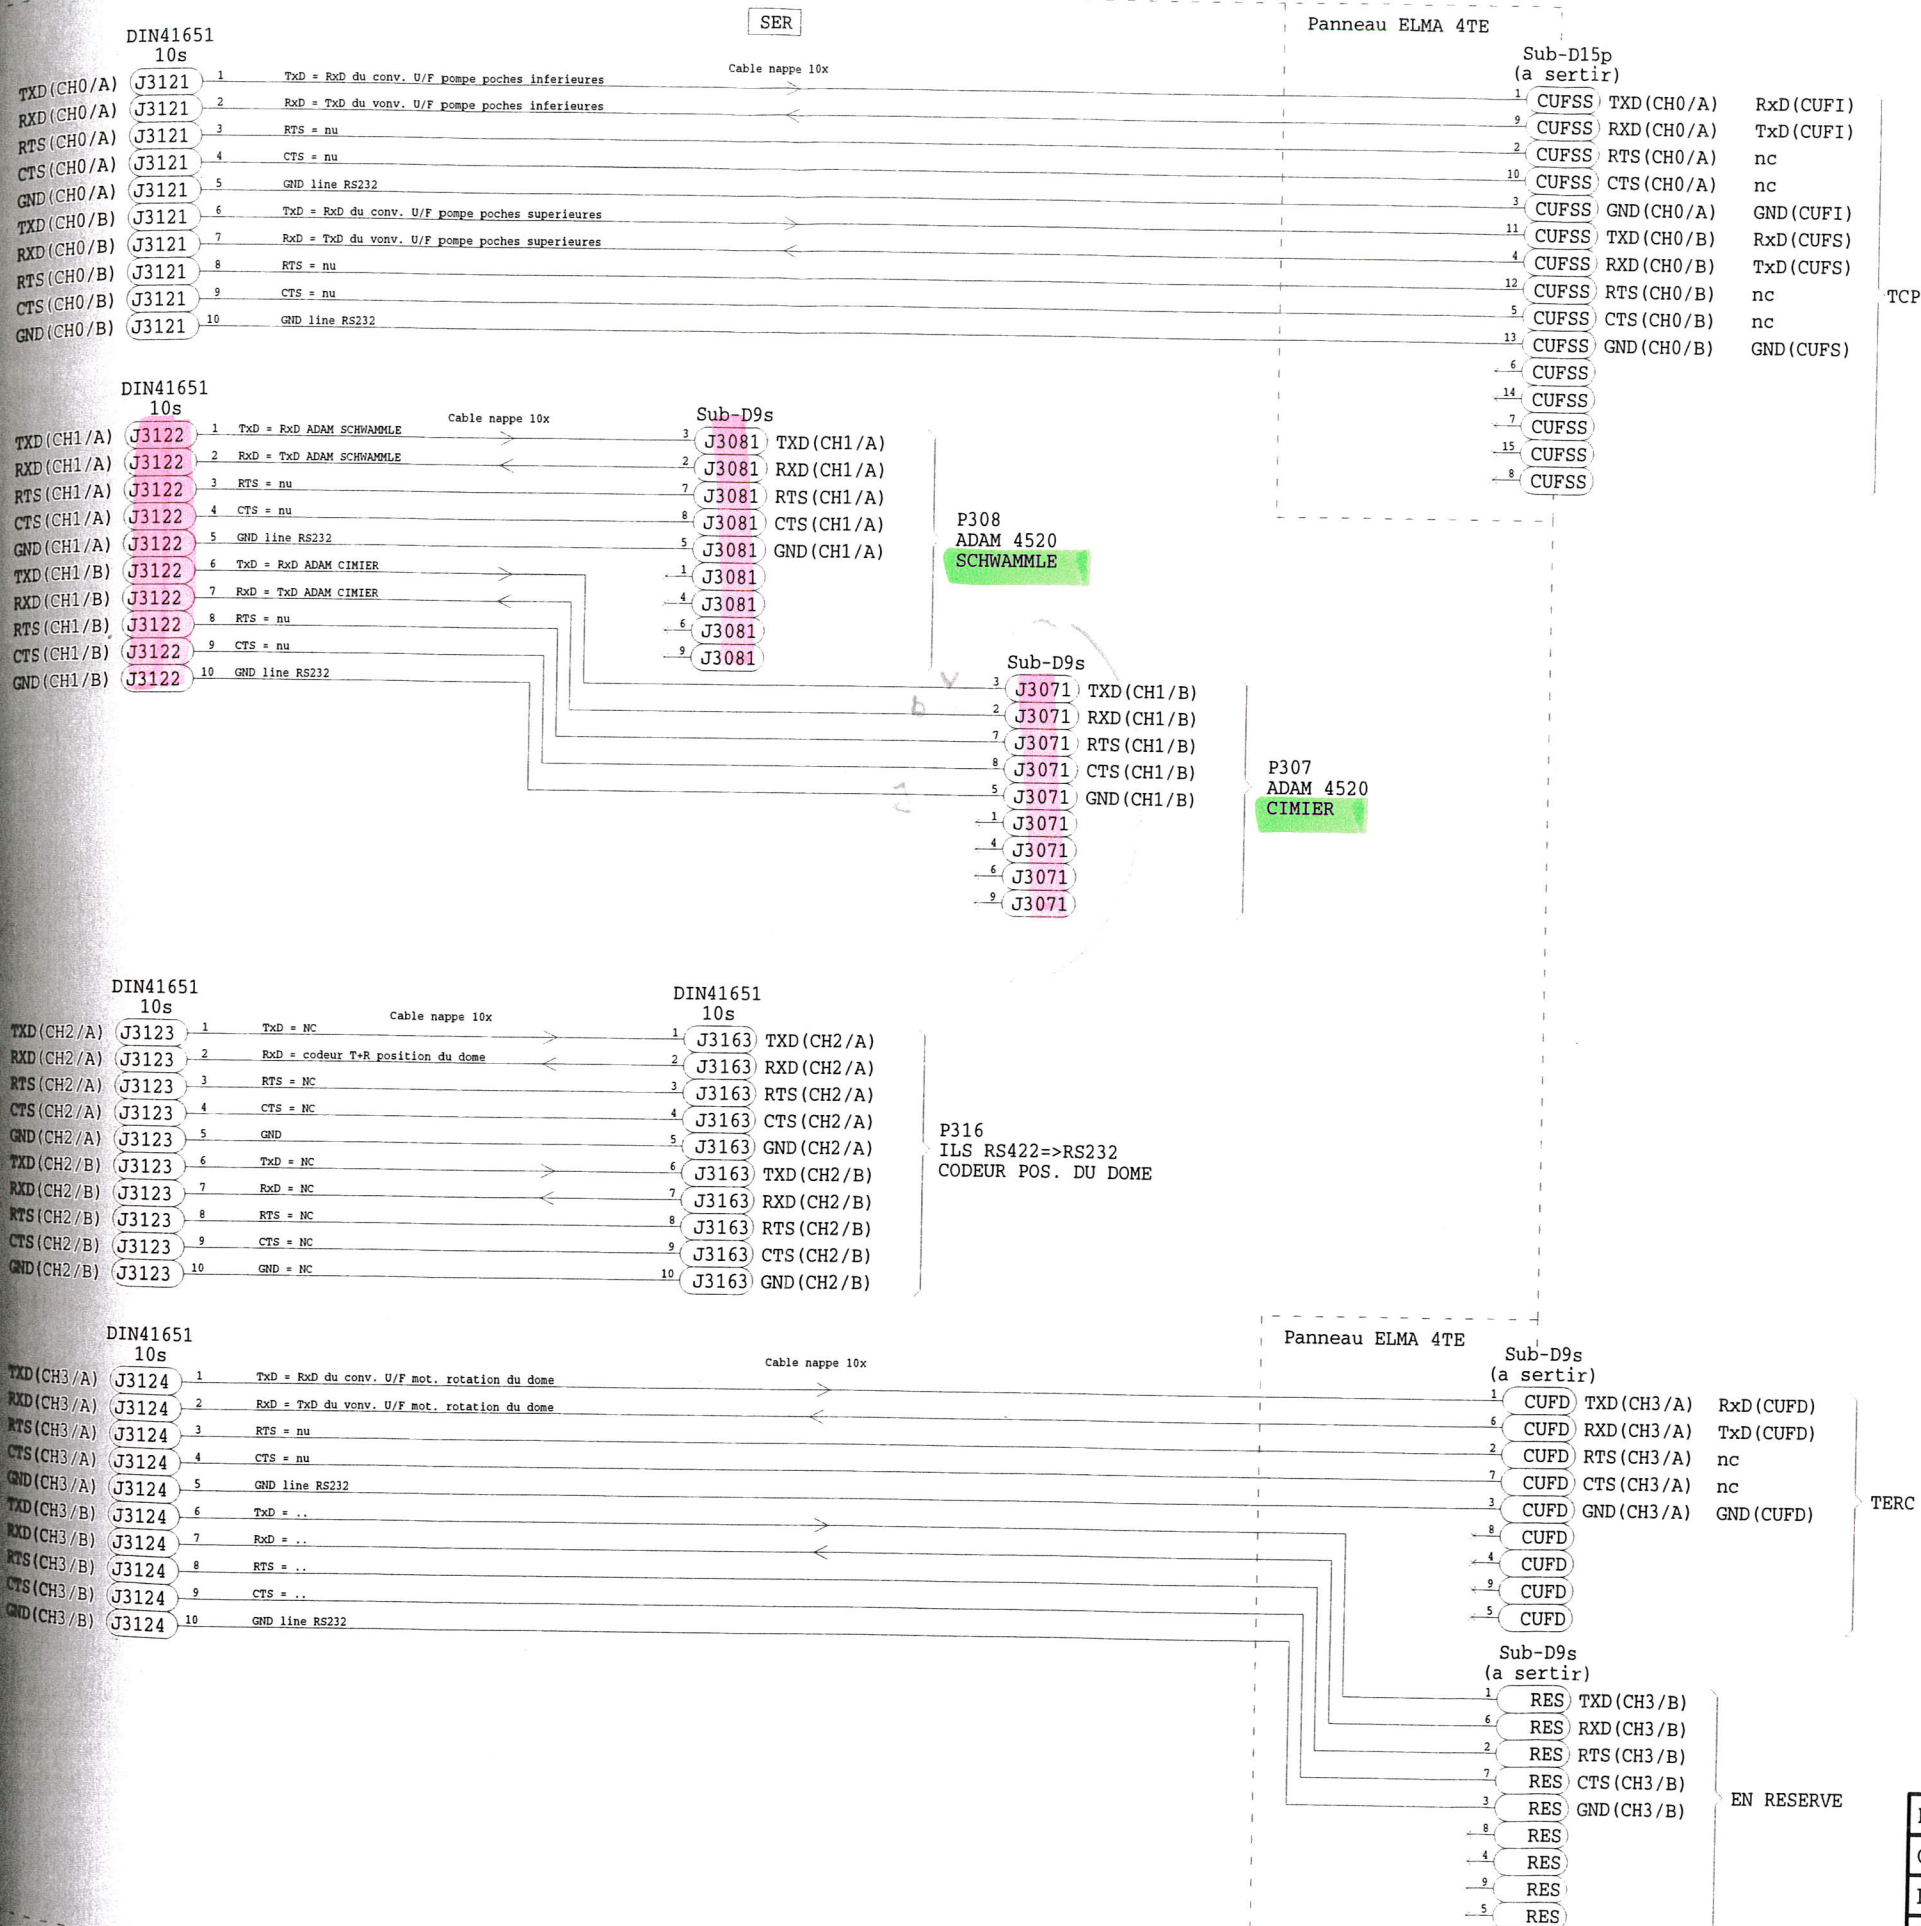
SER

Panneau ELMA 4TE

DIN41651
10s

Cable nappe 10x

Sub-D15p
(a sertir)

TXD(CH0/A) J3121 1 TxD = RxD du conv. U/F pompe poches inferieures 1 CUFSS TXD(CH0/A) RxD(CUFI)
RXD(CH0/A) J3121 2 RxD = TxD du vonv. U/F pompe poches inferieures 9 CUFSS RXD(CH0/A) TxD(CUFI)
RTS(CH0/A) J3121 3 RTS = nu 2 CUFSS RTS(CH0/A) nc
CTS(CH0/A) J3121 4 CTS = nu 10 CUFSS CTS(CH0/A) nc
GND(CH0/A) J3121 5 GND line RS232 3 CUFSS GND(CH0/A) GND(CUFI)
TXD(CH0/B) J3121 6 TxD = RxD du conv. U/F pompe poches superieures 11 CUFSS TXD(CH0/B) RxD(CUFS)
RXD(CH0/B) J3121 7 RxD = TxD du vonv. U/F pompe poches superieures 4 CUFSS RXD(CH0/B) TxD(CUFS)
RTS(CH0/B) J3121 8 RTS = nu 12 CUFSS RTS(CH0/B) nc
CTS(CH0/B) J3121 9 CTS = nu 5 CUFSS CTS(CH0/B) nc
GND(CH0/B) J3121 10 GND line RS232 13 CUFSS GND(CH0/B) GND(CUFS)
6 CUFSS
14 CUFSS
7 CUFSS
15 CUFSS
8 CUFSS

TCP

DIN41651
10s

Cable nappe 10x

Sub-D9s

TXD(CH1/A) J3122 1 TxD = RxD ADAM SCHWAMMLE 3 J3081 TXD(CH1/A)
RXD(CH1/A) J3122 2 RxD = TxD ADAM SCHWAMMLE 2 J3081 RXD(CH1/A)
RTS(CH1/A) J3122 3 RTS = nu 7 J3081 RTS(CH1/A)
CTS(CH1/A) J3122 4 CTS = nu 8 J3081 CTS(CH1/A)
GND(CH1/A) J3122 5 GND line RS232 5 J3081 GND(CH1/A)
TXD(CH1/B) J3122 6 TxD = RxD ADAM CIMIER 1 J3081
RXD(CH1/B) J3122 7 RxD = TxD ADAM CIMIER 4 J3081
RTS(CH1/B) J3122 8 RTS = nu 6 J3081
CTS(CH1/B) J3122 9 CTS = nu 9 J3081
GND(CH1/B) J3122 10 GND line RS232

P308
ADAM 4520
SCHWAMMLE

Sub-D9s
3 J3071 TXD(CH1/B)
2 J3071 RXD(CH1/B)
7 J3071 RTS(CH1/B)
8 J3071 CTS(CH1/B)
5 J3071 GND(CH1/B)
1 J3071
4 J3071
6 J3071
9 J3071

P307
ADAM 4520
CIMIER

DIN41651
10s

Cable nappe 10x

DIN41651
10s

TXD(CH2/A) J3123 1 TxD = NC 1 J3163 TXD(CH2/A)
RXD(CH2/A) J3123 2 RxD = codeur T+R position du dome 2 J3163 RXD(CH2/A)
RTS(CH2/A) J3123 3 RTS = NC 3 J3163 RTS(CH2/A)
CTS(CH2/A) J3123 4 CTS = NC 4 J3163 CTS(CH2/A)
GND(CH2/A) J3123 5 GND 5 J3163 GND(CH2/A)
TXD(CH2/B) J3123 6 TxD = NC 6 J3163 TXD(CH2/B)
RXD(CH2/B) J3123 7 RxD = NC 7 J3163 RXD(CH2/B)
RTS(CH2/B) J3123 8 RTS = NC 8 J3163 RTS(CH2/B)
CTS(CH2/B) J3123 9 CTS = NC 9 J3163 CTS(CH2/B)
GND(CH2/B) J3123 10 GND = NC 10 J3163 GND(CH2/B)

P316
ILS RS422=>RS232
CODEUR POS. DU DOME

Panneau ELMA 4TE

DIN41651
10s

Cable nappe 10x

Sub-D9s
(a sertir)

TXD(CH3/A) J3124 1 TxD = RxD du conv. U/F mot. rotation du dome 1 CUFD TXD(CH3/A) RxD(CUFD)
RXD(CH3/A) J3124 2 RxD = TxD du vonv. U/F mot. rotation du dome 6 CUFD RXD(CH3/A) TxD(CUFD)
RTS(CH3/A) J3124 3 RTS = nu 2 CUFD RTS(CH3/A) nc
CTS(CH3/A) J3124 4 CTS = nu 7 CUFD CTS(CH3/A) nc
GND(CH3/A) J3124 5 GND line RS232 3 CUFD GND(CH3/A) GND(CUFD)
TXD(CH3/B) J3124 6 TxD = ..
RXD(CH3/B) J3124 7 RxD = ..
RTS(CH3/B) J3124 8 RTS = ..
CTS(CH3/B) J3124 9 CTS = ..
GND(CH3/B) J3124 10 GND line RS232
8 CUFD
4 CUFD
9 CUFD
5 CUFD

TERC

Sub-D9s
(a sertir)
1 RES TXD(CH3/B)
6 RES RXD(CH3/B)
2 RES RTS(CH3/B)
7 RES CTS(CH3/B)
3 RES GND(CH3/B)
8 RES
4 RES
9 RES
5 RES

EN RESERVE